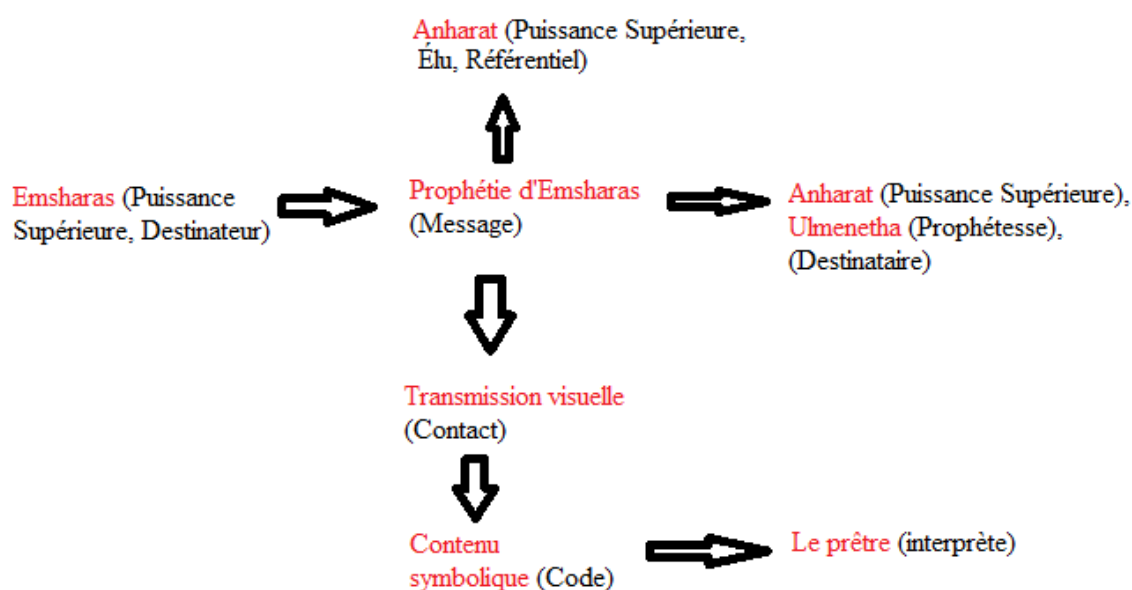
Anharat (Puissance Supérieure, Élu, Référentiel)

Emsharas (Puissance Supérieure, Destinateur)

Prophétie d'Emsharas (Message)

Anharat (Puissance Supérieure), Ulmenetha (Prophétesse), (Destinataire)

Transmission visuelle (Contact)

Contenu symbolique (Code)

Le prêtre (interprète)